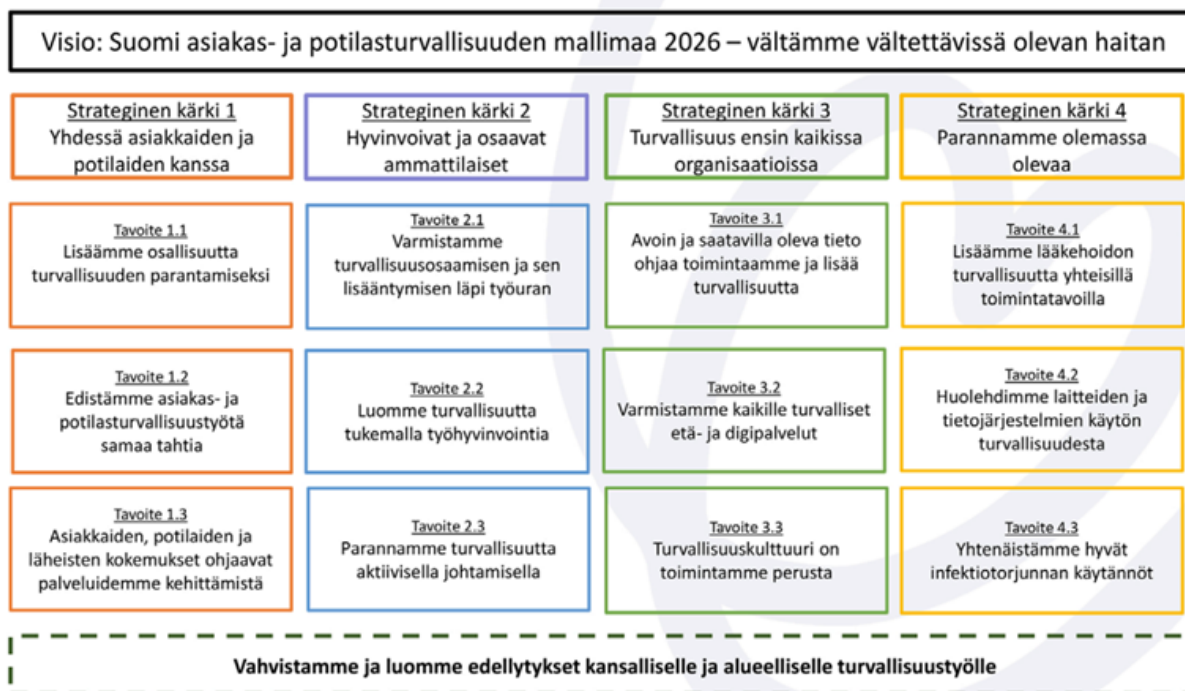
Visio: Suomi asiakas- ja potilasturvallisuuden mallimaa 2026 – vältämme vältettävissä olevan haitan

Strateginen kärki 1
Yhdessä asiakkaiden ja potilaiden kanssa

Tavoite 1.1
Lisäämme osallisuutta turvallisuuden parantamiseksi

Tavoite 1.2
Edistämme asiakas- ja potilasturvallisuustyötä samaa tahtia

Tavoite 1.3
Asiakkaiden, potilaiden ja läheisten kokemukset ohjaavat palveluidemme kehittämistä

Strateginen kärki 2
Hyvinvoivat ja osaavat ammattilaiset

Tavoite 2.1
Varmistamme turvallisuusosaamisen ja sen lisääntymisen läpi työuran

Tavoite 2.2
Luomme turvallisuutta tukemalla työhyvinvointia

Tavoite 2.3
Parannamme turvallisuutta aktiivisella johtamisella

Strateginen kärki 3
Turvallisuus ensin kaikissa organisaatioissa

Tavoite 3.1
Avoin ja saatavilla oleva tieto ohjaa toimintaamme ja lisää turvallisuutta

Tavoite 3.2
Varmistamme kaikille turvalliset etä- ja digipalvelut

Tavoite 3.3
Turvallisuuskulttuuri on toimintamme perusta

Strateginen kärki 4
Parannamme olemassa olevaa

Tavoite 4.1
Lisäämme lääkehoidon turvallisuutta yhteisillä toimintatavoilla

Tavoite 4.2
Huolehdimme laitteiden ja tietojärjestelmien käytön turvallisuudesta

Tavoite 4.3
Yhtenäistämme hyvät infektiotorjunnan käytännöt

Vahvistamme ja luomme edellytykset kansalliselle ja alueelliselle turvallisuustyölle